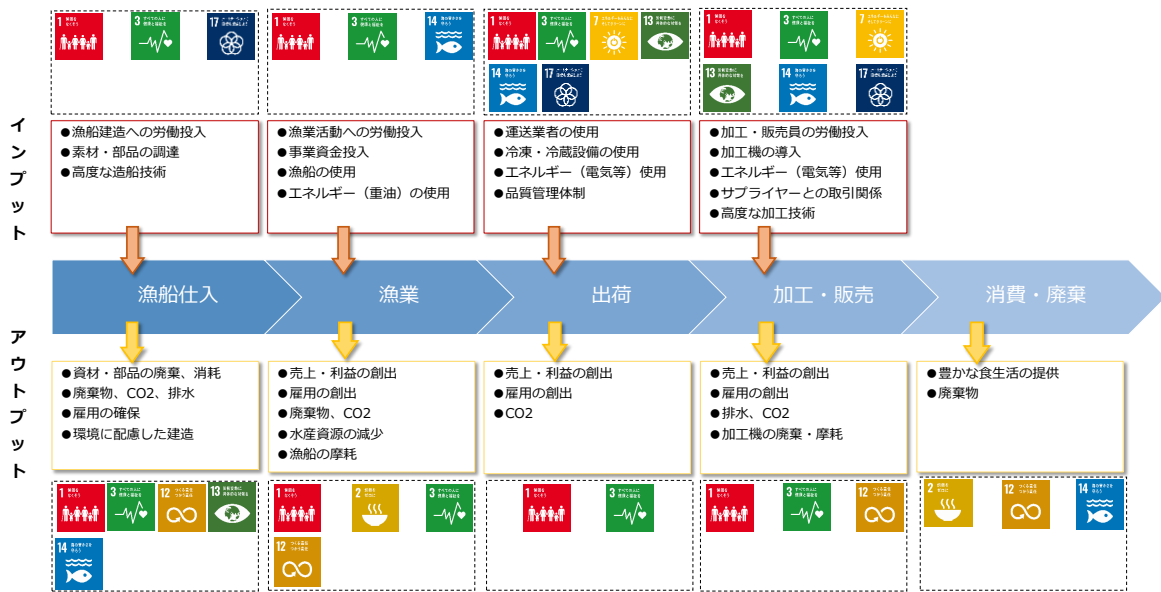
インプット

1 | 3 | 17

●漁船建造への労働投入
●素材・部品の調達
●高度な造船技術

1 | 3 | 14

●漁業活動への労働投入
●事業資金投入
●漁船の使用
●エネルギー（重油）の使用

1 | 3 | 7 | 13 | 14 | 17

●運送業者の使用
●冷凍・冷蔵設備の使用
●エネルギー（電気等）使用
●品質管理体制

1 | 3 | 7 | 13 | 14 | 17

●加工・販売員の労働投入
●加工機の導入
●エネルギー（電気等）使用
●サプライヤーとの取引関係
●高度な加工技術

漁船仕入 | 漁業 | 出荷 | 加工・販売 | 消費・廃棄

アウトプット

●資材・部品の廃棄、消耗
●廃棄物、CO2、排水
●雇用の確保
●環境に配慮した建造

1 | 3 | 12 | 13 | 14

●売上・利益の創出
●雇用の創出
●廃棄物、CO2
●水産資源の減少
●漁船の摩耗

1 | 2 | 3 | 12

●売上・利益の創出
●雇用の創出
●CO2

1 | 3

●売上・利益の創出
●雇用の創出
●排水、CO2
●加工機の廃棄・摩耗

1 | 3 | 12

●豊かな食生活の提供
●廃棄物

2 | 12 | 14